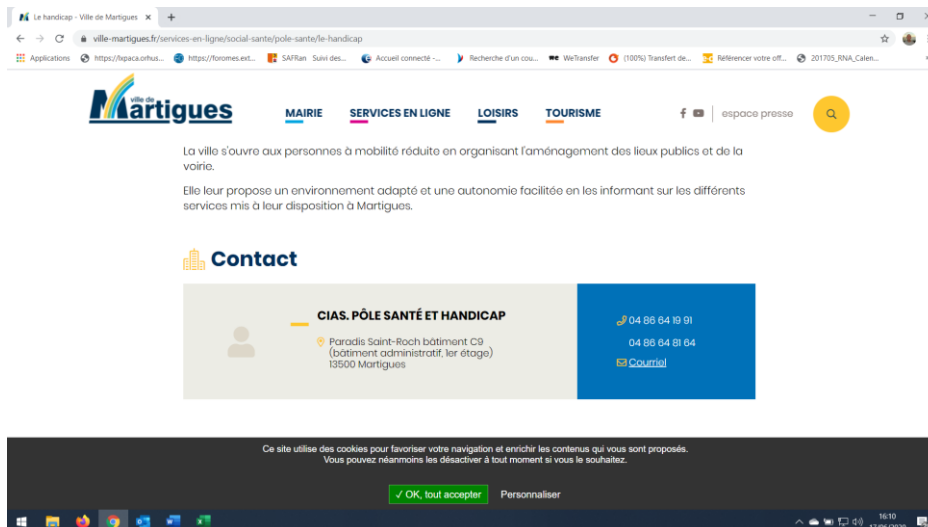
Le handicap - Ville de Martigues ×
+
ville-martigues.fr/services-en-ligne/social-sante/pole-sante/le-handicap
Applications https://lxpaca.orhus... https://foromes.ext... SAFRan Suivi des... Accueil connecté -... Recherche d'un cou... WeTransfer (100%) Transfert de... Référencer votre off... 201705_RNA_Calen...

Ville de Martigues
MAIRIE SERVICES EN LIGNE LOISIRS TOURISME
espace presse

La ville s'ouvre aux personnes à mobilité réduite en organisant l'aménagement des lieux publics et de la voirie.

Elle leur propose un environnement adapté et une autonomie facilitée en les informant sur les différents services mis à leur disposition à Martigues.

Contact

CIAS. PÔLE SANTÉ ET HANDICAP
Paradis Saint-Roch bâtiment C9 (bâtiment administratif, 1er étage) 13500 Martigues

04 86 64 19 91
04 86 64 81 64
Courriel

Ce site utilise des cookies pour favoriser votre navigation et enrichir les contenus qui vous sont proposés. Vous pouvez néanmoins les désactiver à tout moment si vous le souhaitez.

✓ OK, tout accepter
Personnaliser

16:10
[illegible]